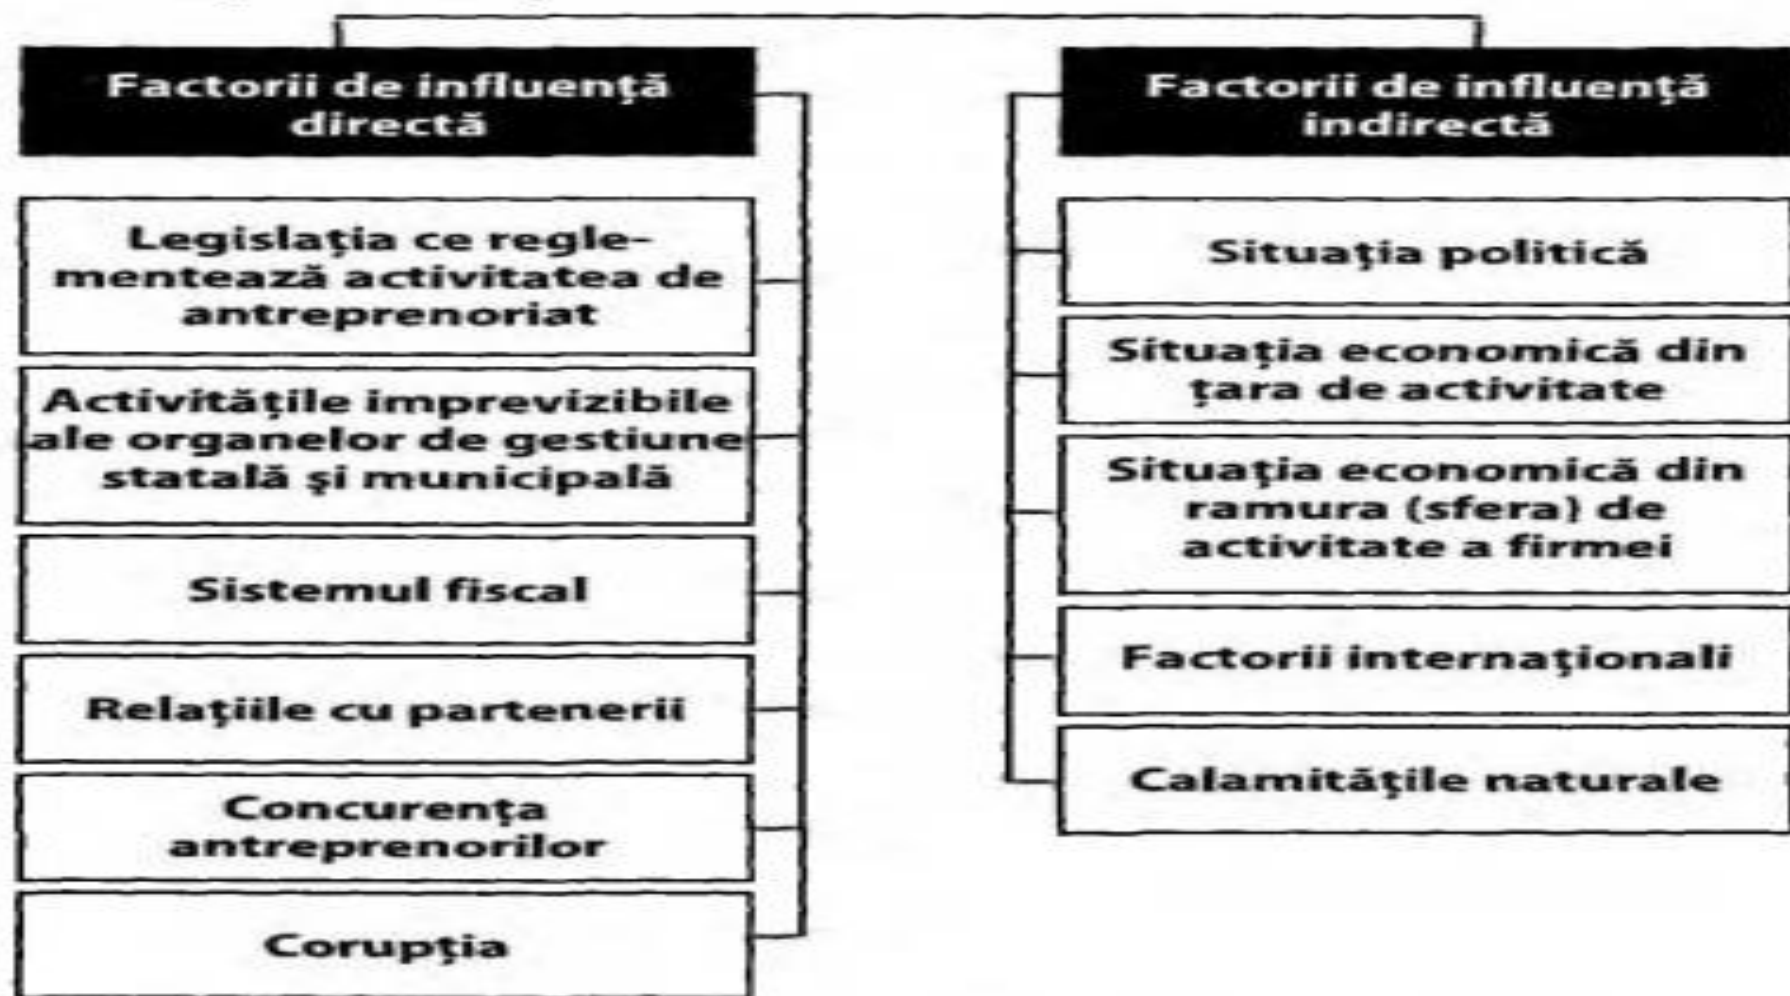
Factorii de influenţă directă

Legislaţia ce reglementează activitatea de antreprenoriat

Activităţile imprevizibile ale organelor de gestiune statală şi municipală

Sistemul fiscal

Relaţiile cu partenerii

Concurenţa antreprenorilor

Corupţia

Factorii de influenţă indirectă

Situaţia politică

Situaţia economică din ţara de activitate

Situaţia economică din ramura (sfera) de activitate a firmei

Factorii internaţionali

Calamităţile naturale